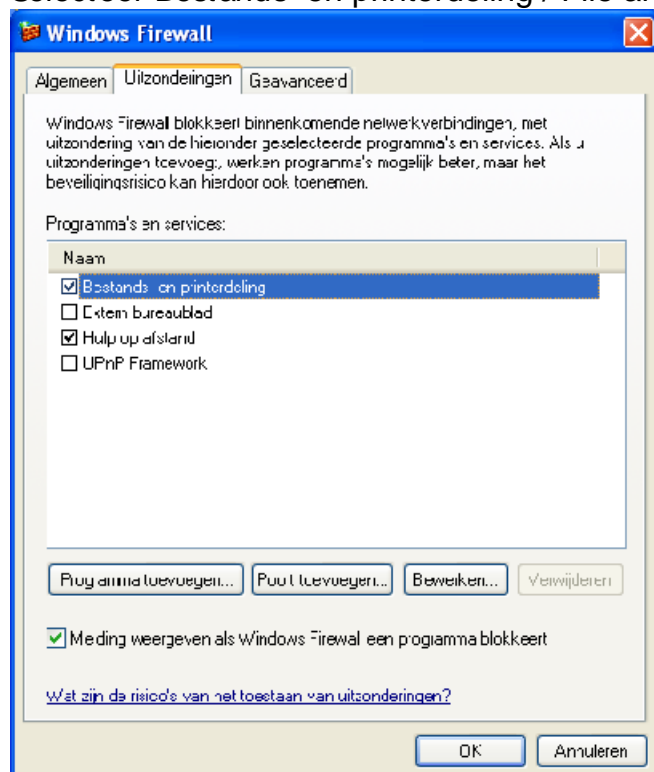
Selecteer Bestands- en printerdeling / File a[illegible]

Windows Firewall

Algemeen | Uitzonderingen | Geavanceerd

Windows Firewall blokkeert binnenkomende netwerkverbindingen, met uitzondering van de hieronder geselecteerde programma's en services. Als u uitzonderingen toevoegt, werken programma's mogelijk beter, maar het beveiligingsrisico kan hierdoor ook toenemen.

Programma's en services:

Naam
☑ Bestands- en printerdeling
☐ Extern bureaublad
☑ Hulp op afstand
☐ UPnP Framework

Programma toevoegen... | Poort toevoegen... | Bewerken... | Verwijderen

☑ Melding weergeven als Windows Firewall een programma blokkeert

Wat zijn de risico's van het toestaan van uitzonderingen?

OK | Annuleren